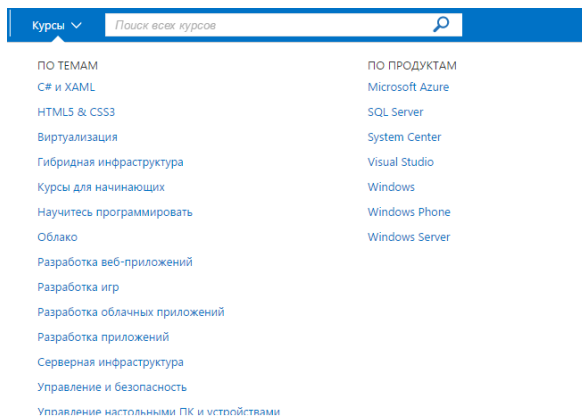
Курсы

Поиск всех курсов

ПО ТЕМАМ
C# и XAML
HTML5 & CSS3
Виртуализация
Гибридная инфраструктура
Курсы для начинающих
Научитесь программировать
Облако
Разработка веб-приложений
Разработка игр
Разработка облачных приложений
Разработка приложений
Серверная инфраструктура
Управление и безопасность
Управление настольными ПК и устройствами

ПО ПРОДУКТАМ
Microsoft Azure
SQL Server
System Center
Visual Studio
Windows
Windows Phone
Windows Server